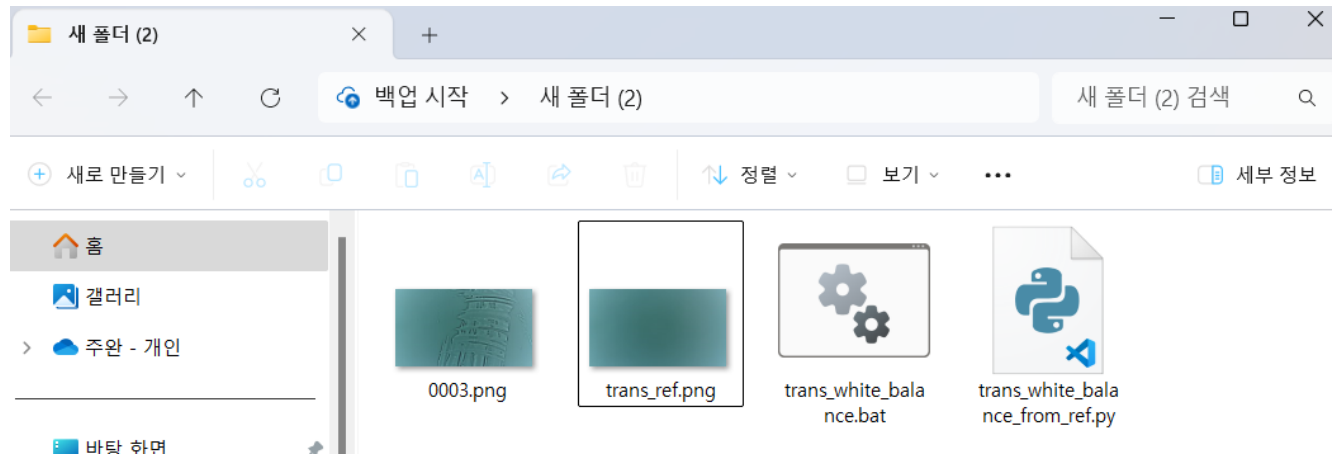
새 폴더 (2)

+

백업 시작 > 새 폴더 (2)

새 폴더 (2) 검색

새로 만들기

정렬

보기

...

세부 정보

홈

갤러리

주완 - 개인

바탕 화면

0003.png

trans_ref.png

trans_white_balance.bat

trans_white_balance_from_ref.py